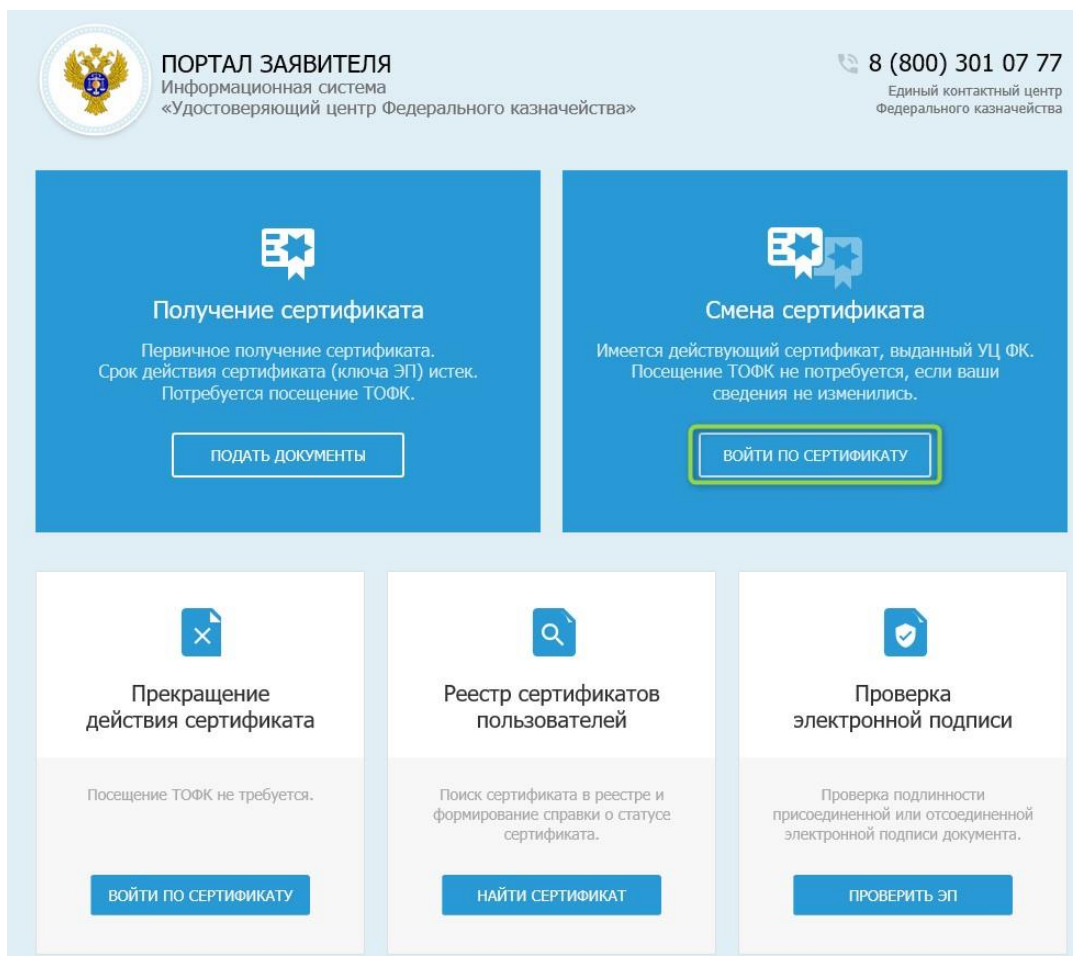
ПОРТАЛ ЗАЯВИТЕЛЯ
Информационная система
«Удостоверяющий центр Федерального казначейства»

8 (800) 301 07 77
Единый контактный центр
Федерального казначейства

Получение сертификата

Первичное получение сертификата.
Срок действия сертификата (ключа ЭП) истек.
Потребуется посещение ТОФК.

ПОДАТЬ ДОКУМЕНТЫ

Смена сертификата

Имеется действующий сертификат, выданный УЦ ФК.
Посещение ТОФК не потребуется, если ваши сведения не изменились.

ВОЙТИ ПО СЕРТИФИКАТУ

Прекращение действия сертификата

Посещение ТОФК не требуется.

ВОЙТИ ПО СЕРТИФИКАТУ

Реестр сертификатов пользователей

Поиск сертификата в реестре и формирование справки о статусе сертификата.

НАЙТИ СЕРТИФИКАТ

Проверка электронной подписи

Проверка подлинности присоединенной или отсоединенной электронной подписи документа.

ПРОВЕРИТЬ ЭП